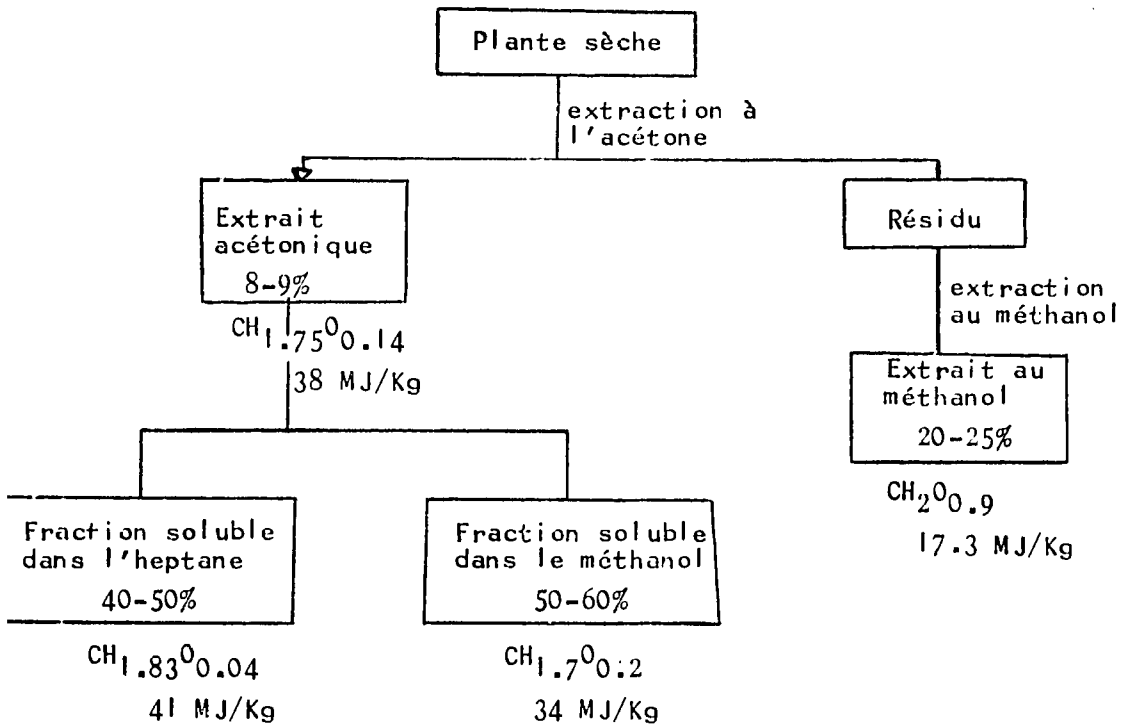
Plante sèche

extraction à l'acétone

Extrait acétonique
8-9%

$CH_{1.75}O_{0.14}$
38 MJ/Kg

Résidu

extraction au méthanol

Extrait au méthanol
20-25%

$CH_{2}O_{0.9}$
17.3 MJ/Kg

Fraction soluble dans l'heptane
40-50%

$CH_{1.83}O_{0.04}$
41 MJ/Kg

Fraction soluble dans le méthanol
50-60%

$CH_{1.7}O_{0:2}$
34 MJ/Kg